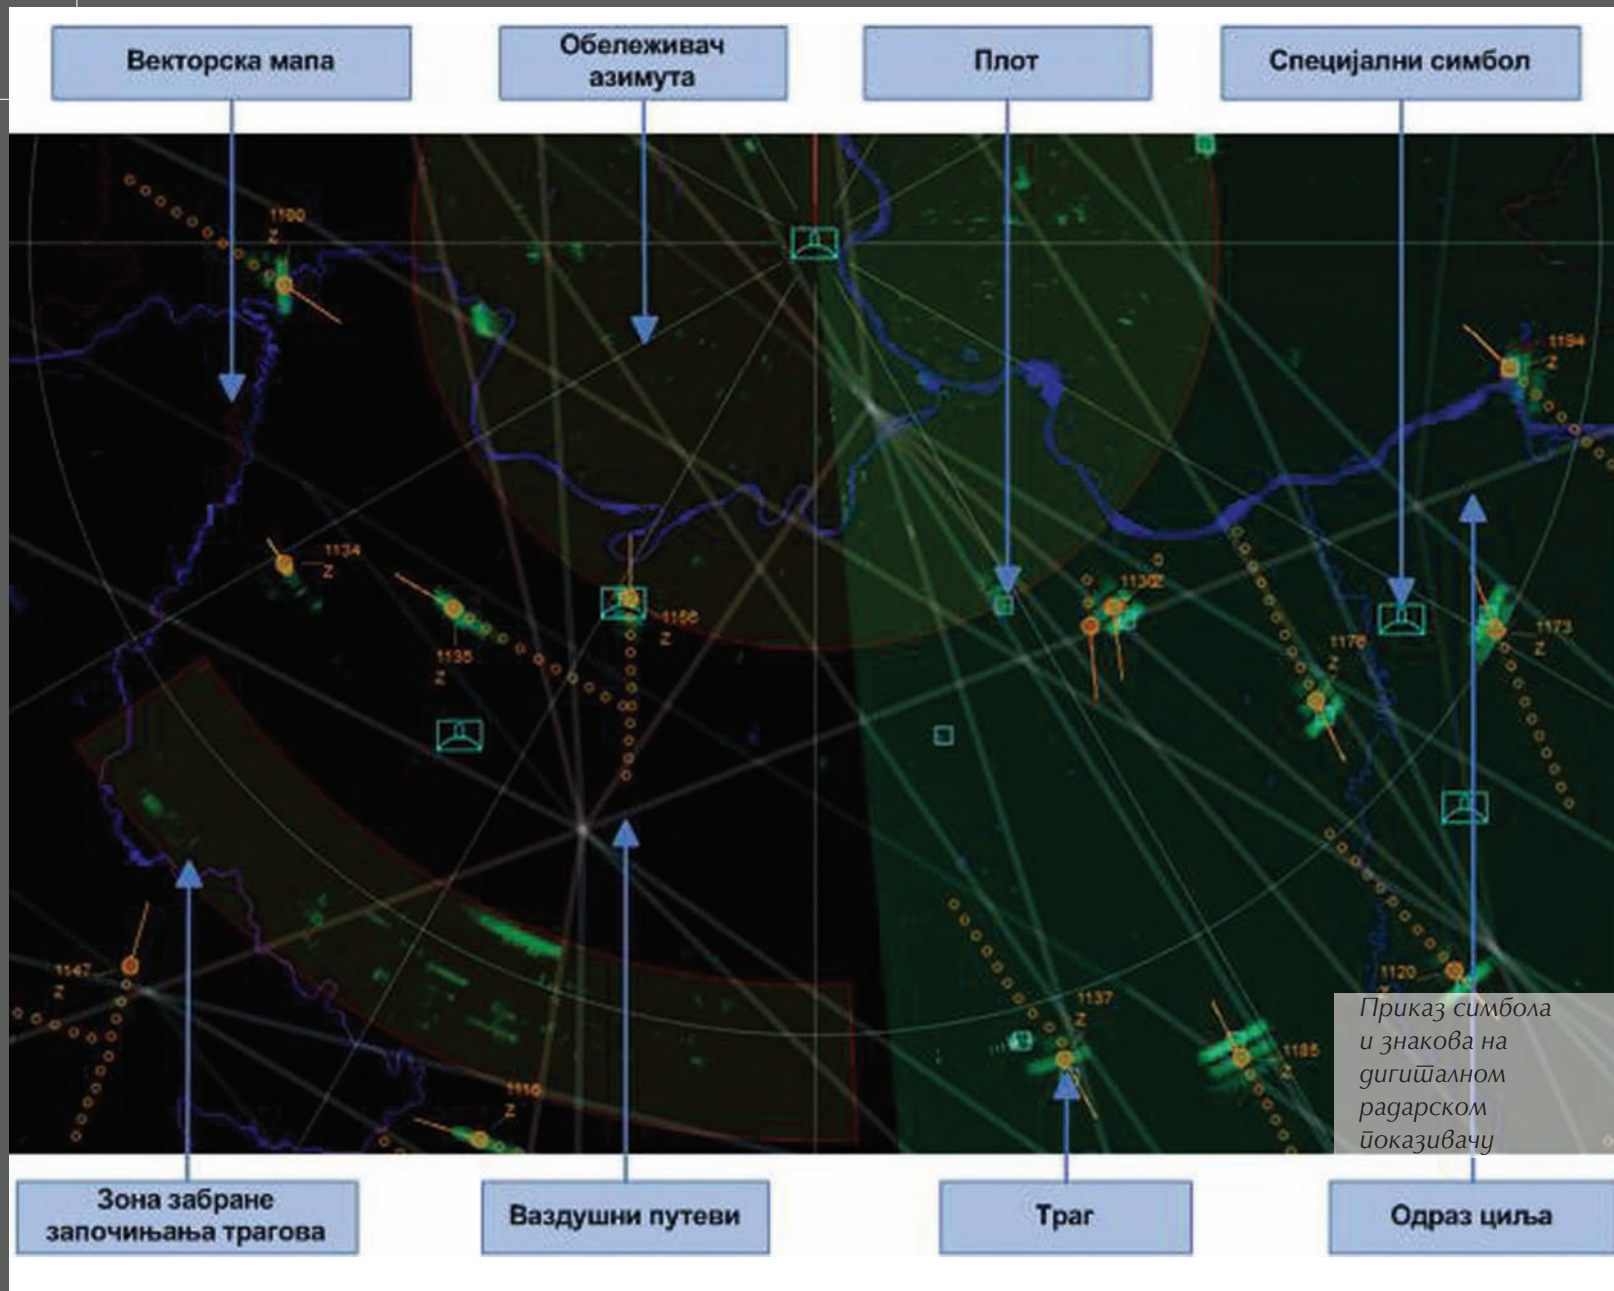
Векторска мапа

Обележивач азимута

Плот

Специјални симбол

1190
Z

1134
Z

1135
Z

1156
Z

1132

1176
Z

1173
Z

1194
Z

1147
Z

1116
Z

1137
Z

1120

1185
Z

Приказ симбола и знакова на дигиталном радарском показивачу

Зона забране започињања трагова

Ваздушни путеви

Траг

Одраз циља